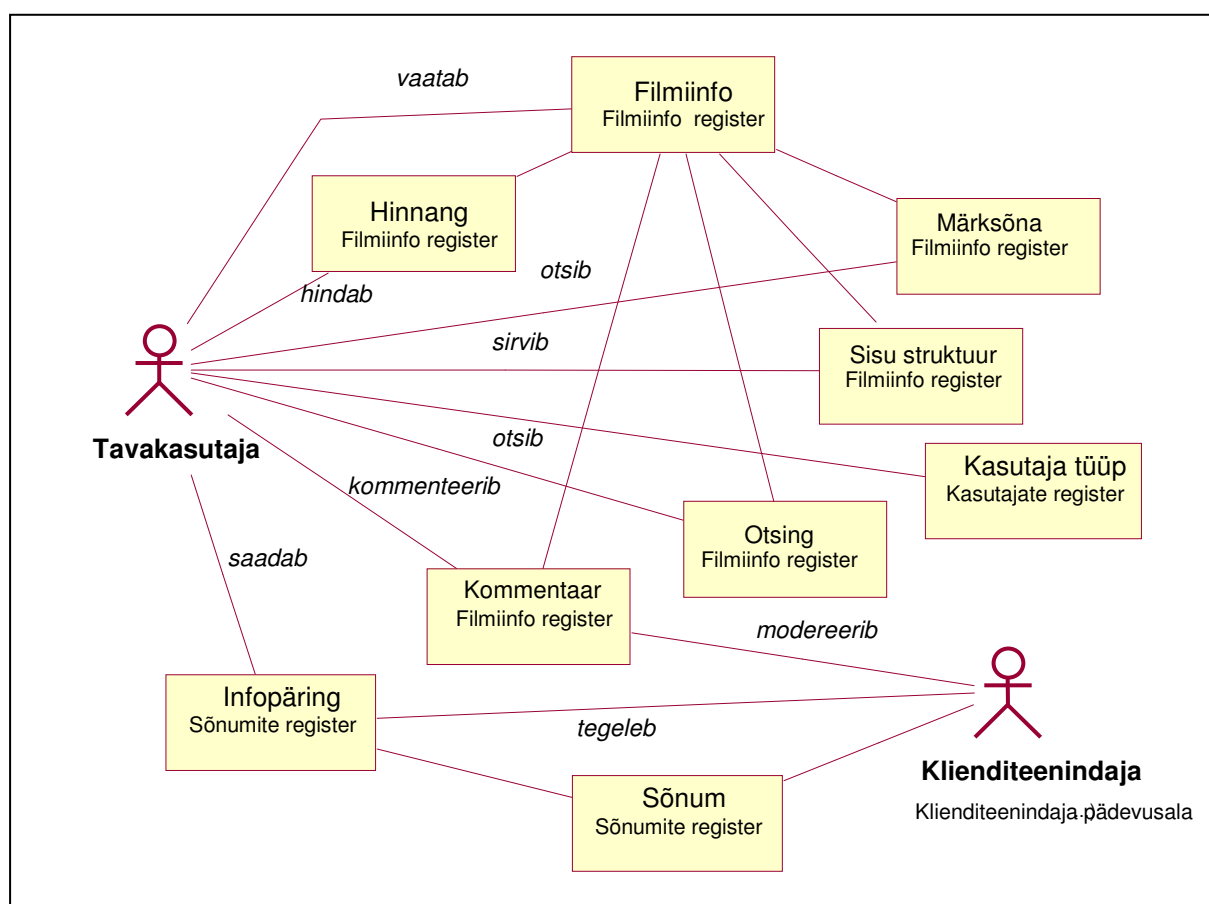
vaatab

Filmiinfo
Filmiinfo register

Hinnang
Filmiinfo register

Märksõna
Filmiinfo register

otsib

hindab

sirvib

Sisu struktuur
Filmiinfo register

Tavakasutaja

otsib

Kasutaja tüüp
Kasutajate register

kommenteerib

Otsing
Filmiinfo register

saadab

Kommentaar
Filmiinfo register

modereerib

Infopäring
Sõnumite register

tegeleb

Sõnum
Sõnumite register

Klienditeenindaja

Klienditeenindaja pädevusala